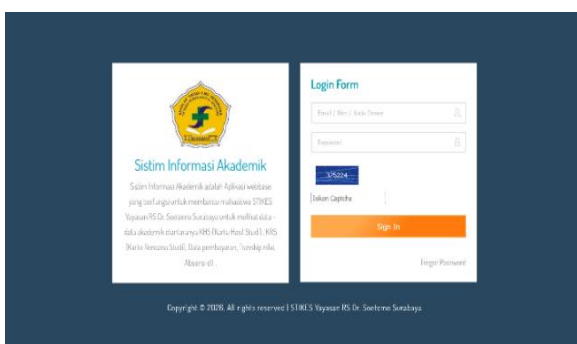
Sistim Informasi Akademik

Sistim Informasi Akademik adalah Aplikasi webbase yang berfungsi untuk membantu mahasiswa STIKES Yayasan RS Dr. Soetomo Surabaya untuk melihat data - data akademik diantaranya KHS (Kartu Hasil Studi), KRS (Kartu Rencana Studi), Data pembayaran, Transkip nilai, Absensi dll.

Login Form

Email / Nim / Kode Dosen

Password

375224

Isikan Captcha

Sign In

Forgot Password

Copyright © 2028. All rights reserved | STIKES Yayasan RS Dr. Soetomo Surabaya